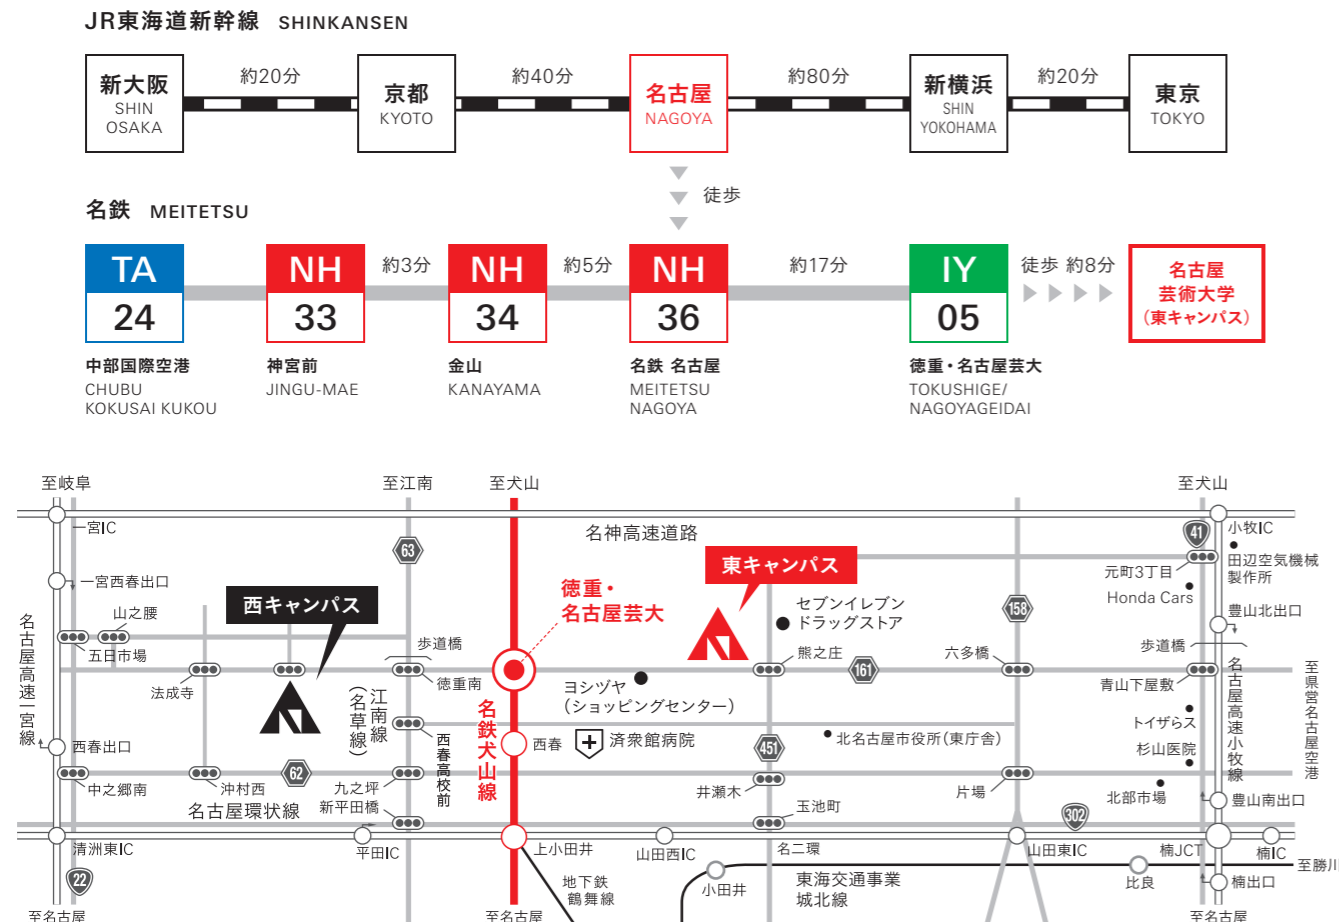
JR東海道新幹線 SHINKANSEN

新大阪 SHIN OSAKA
約20分
京都 KYOTO
約40分
名古屋 NAGOYA
約80分
新横浜 SHIN YOKOHAMA
約20分
東京 TOKYO

徒歩

名鉄 MEITETSU

TA 24
中部国際空港 CHUBU KOKUSAI KUKOU

NH 33
神宮前 JINGU-MAE
約3分

NH 34
金山 KANAYAMA
約5分

NH 36
名鉄 名古屋 MEITETSU NAGOYA
約17分

IY 05
徳重・名古屋芸大 TOKUSHIGE/ NAGOYAGEIDAI
徒歩 約8分

名古屋 芸術大学 （東キャンパス）

至岐阜
至江南
至犬山
至犬山
一宮IC
名神高速道路
小牧IC
41
田辺空気機械製作所
一宮西春出口
63
東キャンパス
元町3丁目
Honda Cars
豊山北出口
山之腰
西キャンパス
徳重・名古屋芸大
セブンイレブン
ドラッグストア
158
五日市場
歩道橋
歩道橋
六多橋
熊之庄
161
至県営名古屋空港
名古屋高速一宮線
法成寺
徳重南
ヨシヅヤ
（ショッピングセンター）
青山下屋敷
江南線（名草線）
トイザらス
名鉄犬山線
西春
済衆館病院
北名古屋市役所（東庁舎）
杉山医院
名古屋高速小牧線
西春出口
西春高校前
451
62
中之郷南
沖村西
九之坪
井瀬木
片場
北部市場
豊山南出口
名古屋環状線
新平田橋
玉池町
302
清洲東IC
平田IC
上小田井
山田西IC
名二環
山田東IC
楠JCT
楠IC
22
地下鉄鶴舞線
小田井
東海交通事業城北線
比良
至勝川
楠出口
至名古屋
至名古屋
至名古屋